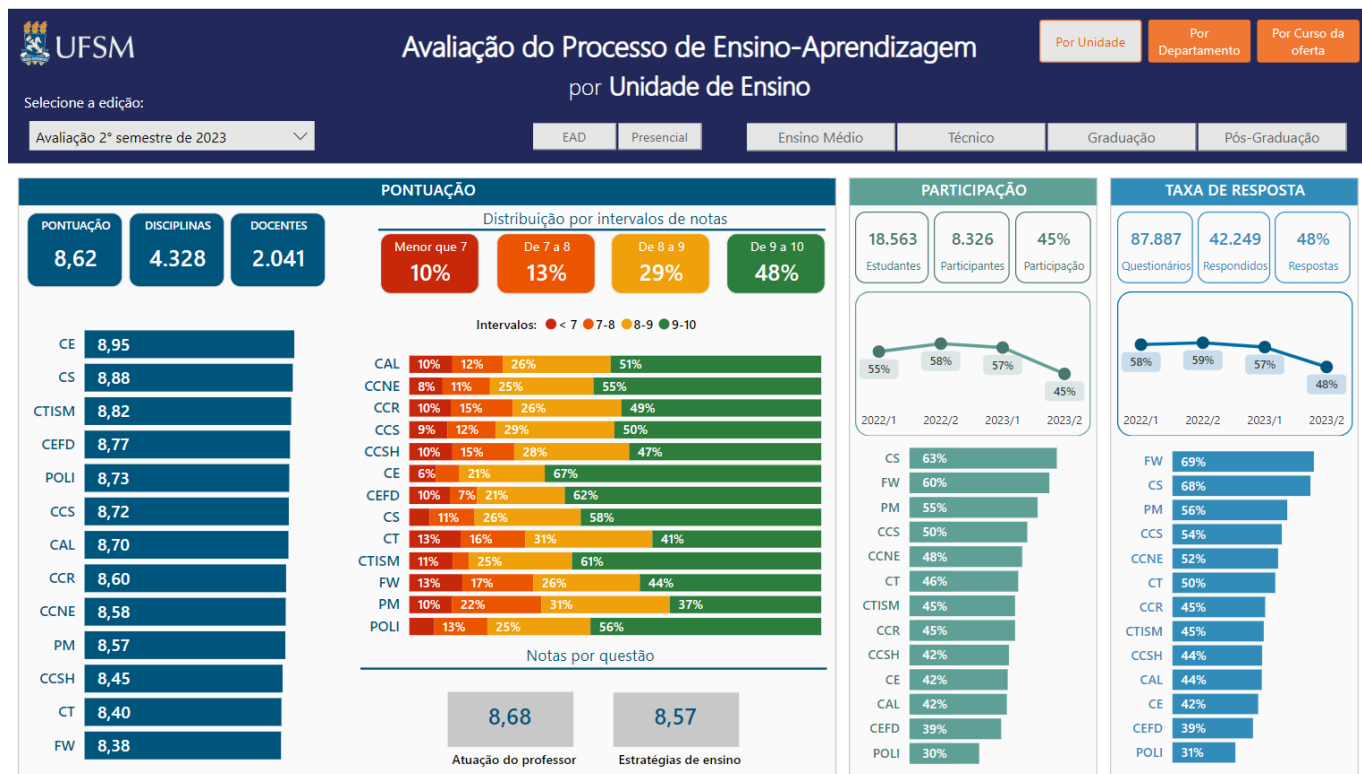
UFSM

Avaliação do Processo de Ensino-Aprendizagem
por Unidade de Ensino

Por Unidade | Por Departamento | Por Curso da oferta

Selecione a edição:
Avaliação 2° semestre de 2023

EAD | Presencial | Ensino Médio | Técnico | Graduação | Pós-Graduação

PONTUAÇÃO

PONTUAÇÃO 8,62
DISCIPLINAS 4.328
DOCENTES 2.041

Distribuição por intervalos de notas

Menor que 7 10%
De 7 a 8 13%
De 8 a 9 29%
De 9 a 10 48%

Intervalos: < 7  7-8  8-9  9-10

| | | |
|---|---|---|
| CE | 8,95 |
| CS | 8,88 |
| CTISM | 8,82 |
| CEFD | 8,77 |
| POLI | 8,73 |
| CCS | 8,72 |
| CAL | 8,70 |
| CCR | 8,60 |
| CCNE | 8,58 |
| PM | 8,57 |
| CCSH | 8,45 |
| CT | 8,40 |
| FW | 8,38 |

| | < 7 | 7-8 | 8-9 | 9-10 |
|---|---|---|---|---|
| CAL | 10% | 12% | 26% | 51% |
| CCNE | 8% | 11% | 25% | 55% |
| CCR | 10% | 15% | 26% | 49% |
| CCS | 9% | 12% | 29% | 50% |
| CCSH | 10% | 15% | 28% | 47% |
| CE | 6% | | 21% | 67% |
| CEFD | 10% | 7% | 21% | 62% |
| CS | | 11% | 26% | 58% |
| CT | 13% | 16% | 31% | 41% |
| CTISM | 11% | | 25% | 61% |
| FW | 13% | 17% | 26% | 44% |
| PM | 10% | 22% | 31% | 37% |
| POLI | | 13% | 25% | 56% |

Notas por questão

8,68
Atuação do professor

8,57
Estratégias de ensino

PARTICIPAÇÃO

18.563 Estudantes
8.326 Participantes
45% Participação

55% 58% 57% 45%
2022/1 2022/2 2023/1 2023/2

| | |
|---|---|
| CS | 63% |
| FW | 60% |
| PM | 55% |
| CCS | 50% |
| CCNE | 48% |
| CT | 46% |
| CTISM | 45% |
| CCR | 45% |
| CCSH | 42% |
| CE | 42% |
| CAL | 42% |
| CEFD | 39% |
| POLI | 30% |

TAXA DE RESPOSTA

87.887 Questionários
42.249 Respondidos
48% Respostas

58% 59% 57% 48%
2022/1 2022/2 2023/1 2023/2

| | |
|---|---|
| FW | 69% |
| CS | 68% |
| PM | 56% |
| CCS | 54% |
| CCNE | 52% |
| CT | 50% |
| CCR | 45% |
| CTISM | 45% |
| CCSH | 44% |
| CAL | 44% |
| CE | 42% |
| CEFD | 39% |
| POLI | 31% |